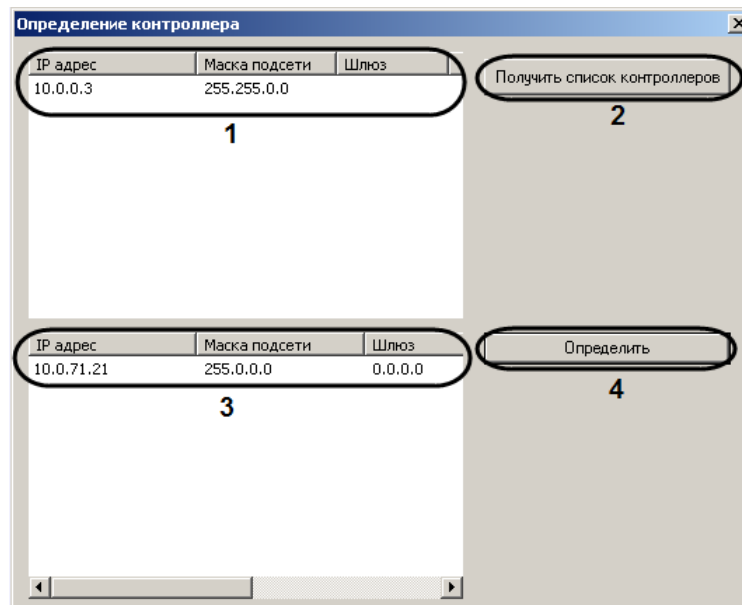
Определение контроллера

| IP адрес | Маска подсети | Шлюз |
|---|---|---|
| 10.0.0.3 | 255.255.0.0 | |

1

Получить список контроллеров

2

| IP адрес | Маска подсети | Шлюз |
|---|---|---|
| 10.0.71.21 | 255.0.0.0 | 0.0.0.0 |

3

Определить

4